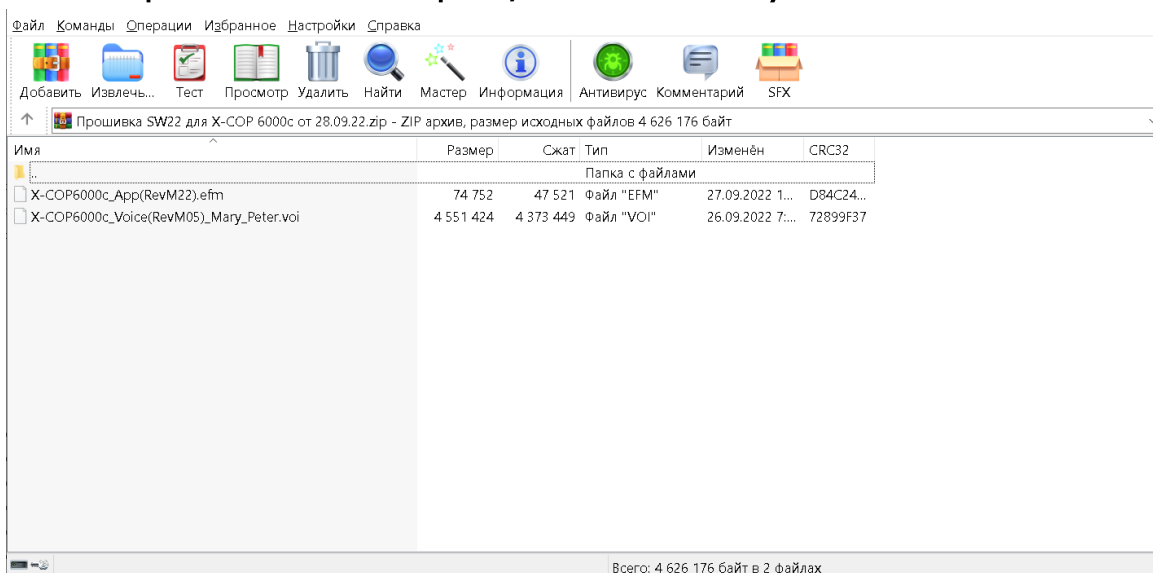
Файл Команды Операции Избранное Настройки Справка

Добавить Извлечь... Тест Просмотр Удалить Найти Мастер Информация Антивирус Комментарий SFX

Прошивка SW22 для X-COP 6000c от 28.09.22.zip - ZIP архив, размер исходных файлов 4 626 176 байт

| Имя | Размер | Сжат | Тип | Изменён | CRC32 |
|---|---|---|---|---|---|
| .. | | | Папка с файлами | | |
| X-COP6000c_App(RevM22).efm | 74 752 | 47 521 | Файл "EFM" | 27.09.2022 1... | D84C24... |
| X-COP6000c_Voice(RevM05)_Mary_Peter.voi | 4 551 424 | 4 373 449 | Файл "VOI" | 26.09.2022 7:... | 72899F37 |

Всего: 4 626 176 байт в 2 файлах